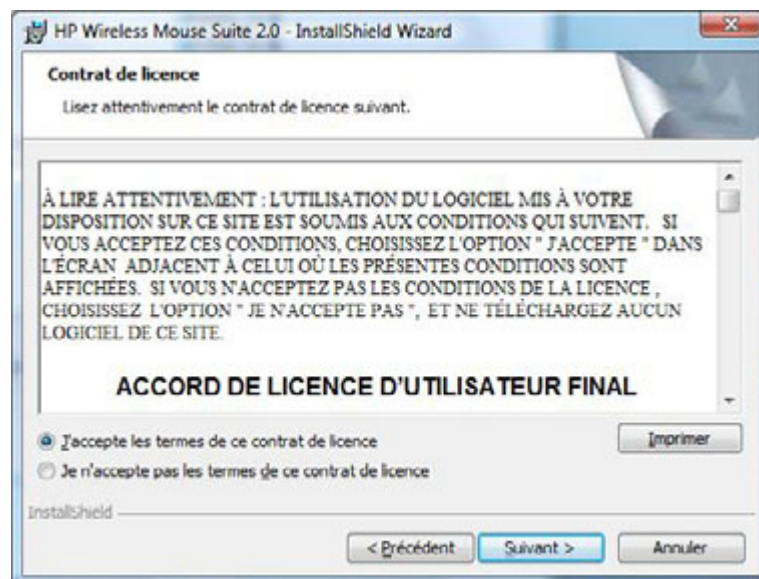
HP Wireless Mouse Suite 2.0 - InstallShield Wizard

Contrat de licence

Lisez attentivement le contrat de licence suivant.

À LIRE ATTENTIVEMENT : L'UTILISATION DU LOGICIEL MIS À VOTRE DISPOSITION SUR CE SITE EST SOUMIS AUX CONDITIONS QUI SUIVENT. SI VOUS ACCEPTEZ CES CONDITIONS, CHOISISSEZ L'OPTION " J'ACCEPTE " DANS L'ÉCRAN ADJACENT À CELUI OÙ LES PRÉSENTES CONDITIONS SONT AFFICHÉES. SI VOUS N'ACCEPTEZ PAS LES CONDITIONS DE LA LICENCE , CHOISISSEZ L'OPTION " JE N'ACCEPTE PAS ", ET NE TÉLÉCHARGEZ AUCUN LOGICIEL DE CE SITE.

ACCORD DE LICENCE D'UTILISATEUR FINAL

J'accepte les termes de ce contrat de licence

Imprimer

Je n'accepte pas les termes de ce contrat de licence

InstallShield

< Précédent

Suivant >

Annuler